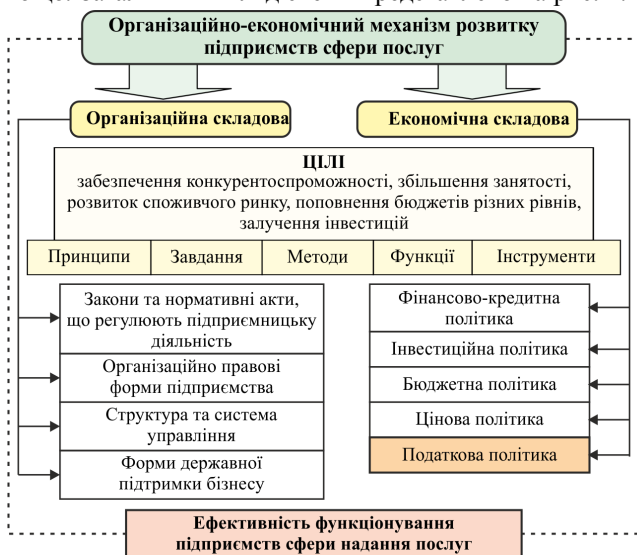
Організаційно-економічний механізм розвитку підприємств сфери послуг

Організаційна складова

Економічна складова

ЦІЛІ
забезпечення конкурентоспроможності, збільшення занятості, розвиток споживчого ринку, поповнення бюджетів різних рівнів, залучення інвестицій

| Принципи | Завдання | Методи | Функції | Інструменти |
|---|---|---|---|---|

Закони та нормативні акти, що регулюють підприємницьку діяльність

Організаційно правові форми підприємства

Структура та система управління

Форми державної підтримки бізнесу

Фінансово-кредитна політика

Інвестиційна політика

Бюджетна політика

Цінова політика

Податкова політика

Ефективність функціонування підприємств сфери надання послуг